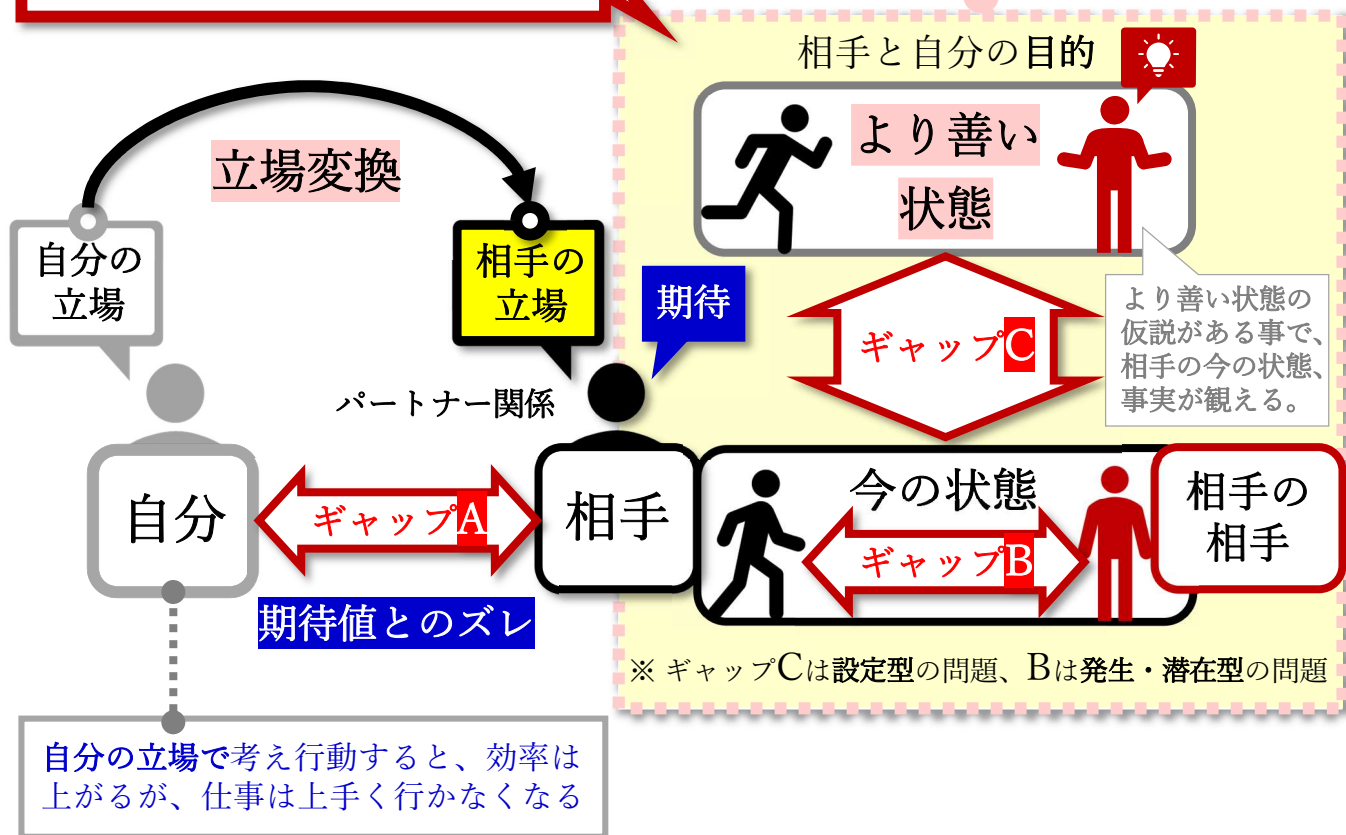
相手と自分の目的

より善い状態

立場変換

自分の立場

相手の立場

期待

ギャップC

より善い状態の仮説がある事で、相手の今の状態、事実が観える。

パートナー関係

今の状態

自分

ギャップA

相手

相手の相手

ギャップB

期待値とのズレ

※ ギャップCは設定型の問題、Bは発生・潜在型の問題

自分の立場で考え行動すると、効率は上がるが、仕事は上手く行かなくなる